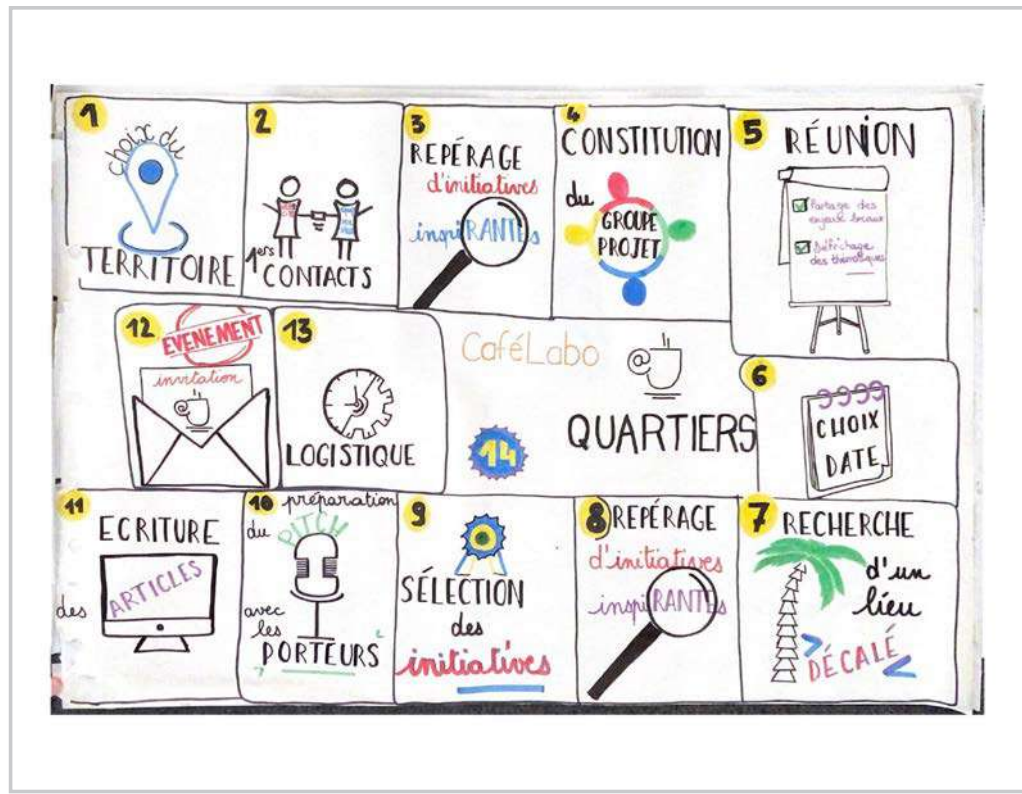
1
choix du
TERRITOIRE

2
1ers CONTACTS

3
REPÉRAGE
d'initiatives
inspiRANTEs

4
CONSTITUTION
du
GROUPE PROJET

5
RÉUNION
Partage des enjeux locaux
Défrichage des thématiques

12
ÉVÉNEMENT
invitation

13
LOGISTIQUE

CaféLabo
QUARTIERS
14

6
CHOIX DATE

11
ECRITURE
des
ARTICLES

10
préparation
du
PITCH
avec les
PORTEURS

9
SÉLECTION
des
initiatives

8
REPÉRAGE
d'initiatives
inspiRANTEs

7
RECHERCHE
d'un lieu
> DÉCALÉ <